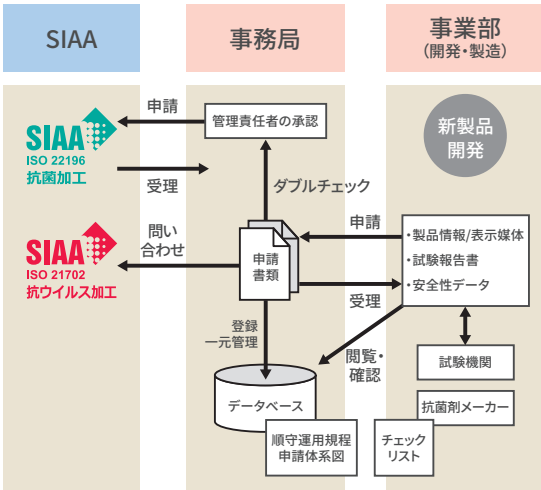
SIAA

事務局

事業部
(開発・製造)

申請

管理責任者の承認

SIAA
ISO 22196
抗菌加工

新製品
開発

受理

ダブルチェック

問い
合わせ

申請

SIAA
ISO 21702
抗ウイルス加工

申請
書類

・製品情報/表示媒体
・試験報告書
・安全性データ

受理

登録
一元管理

閲覧・
確認

試験機関

データベース

抗菌剤メーカー

順守運用規程
申請体系図

チェック
リスト